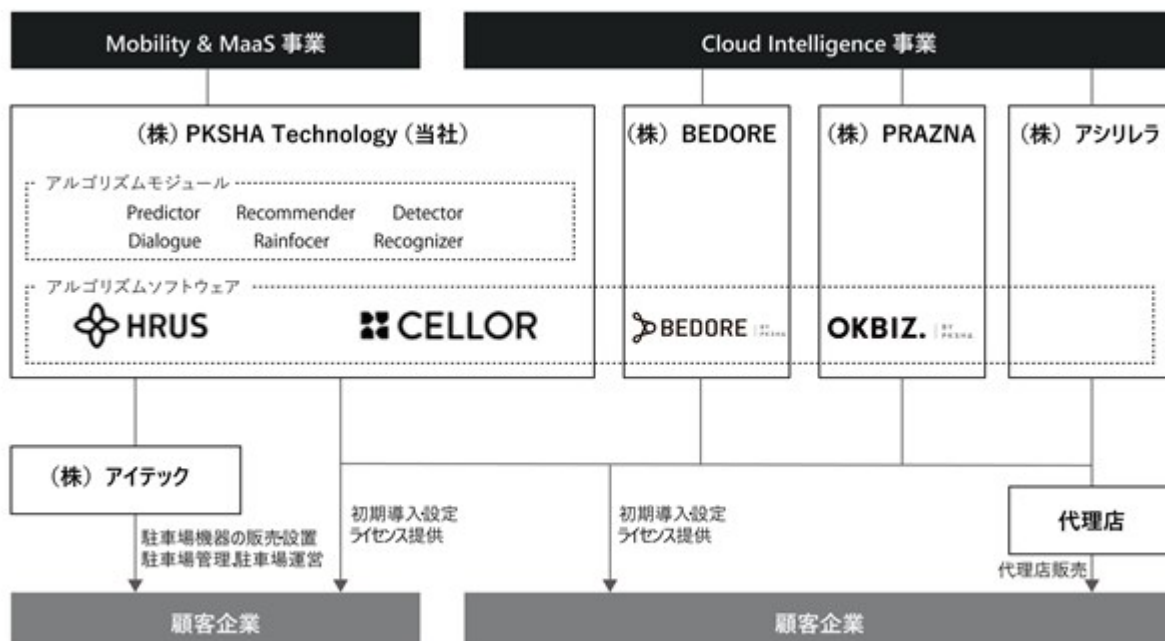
Mobility & MaaS 事業

Cloud Intelligence 事業

（株）PKSHA Technology（当社）

アルゴリズムモジュール

Predictor Recommender Detector
Dialogue Rainfocer Recognizer

アルゴリズムソフトウェア

HRUS

CELLOR

（株）BEDORE

BEDORE

（株）PRAZNA

OKBIZ.

（株）アシリレラ

（株）アイテック

駐車場機器の販売設置
駐車場管理駐車場運営

初期導入設定
ライセンス提供

初期導入設定
ライセンス提供

代理店

代理店販売

顧客企業

顧客企業